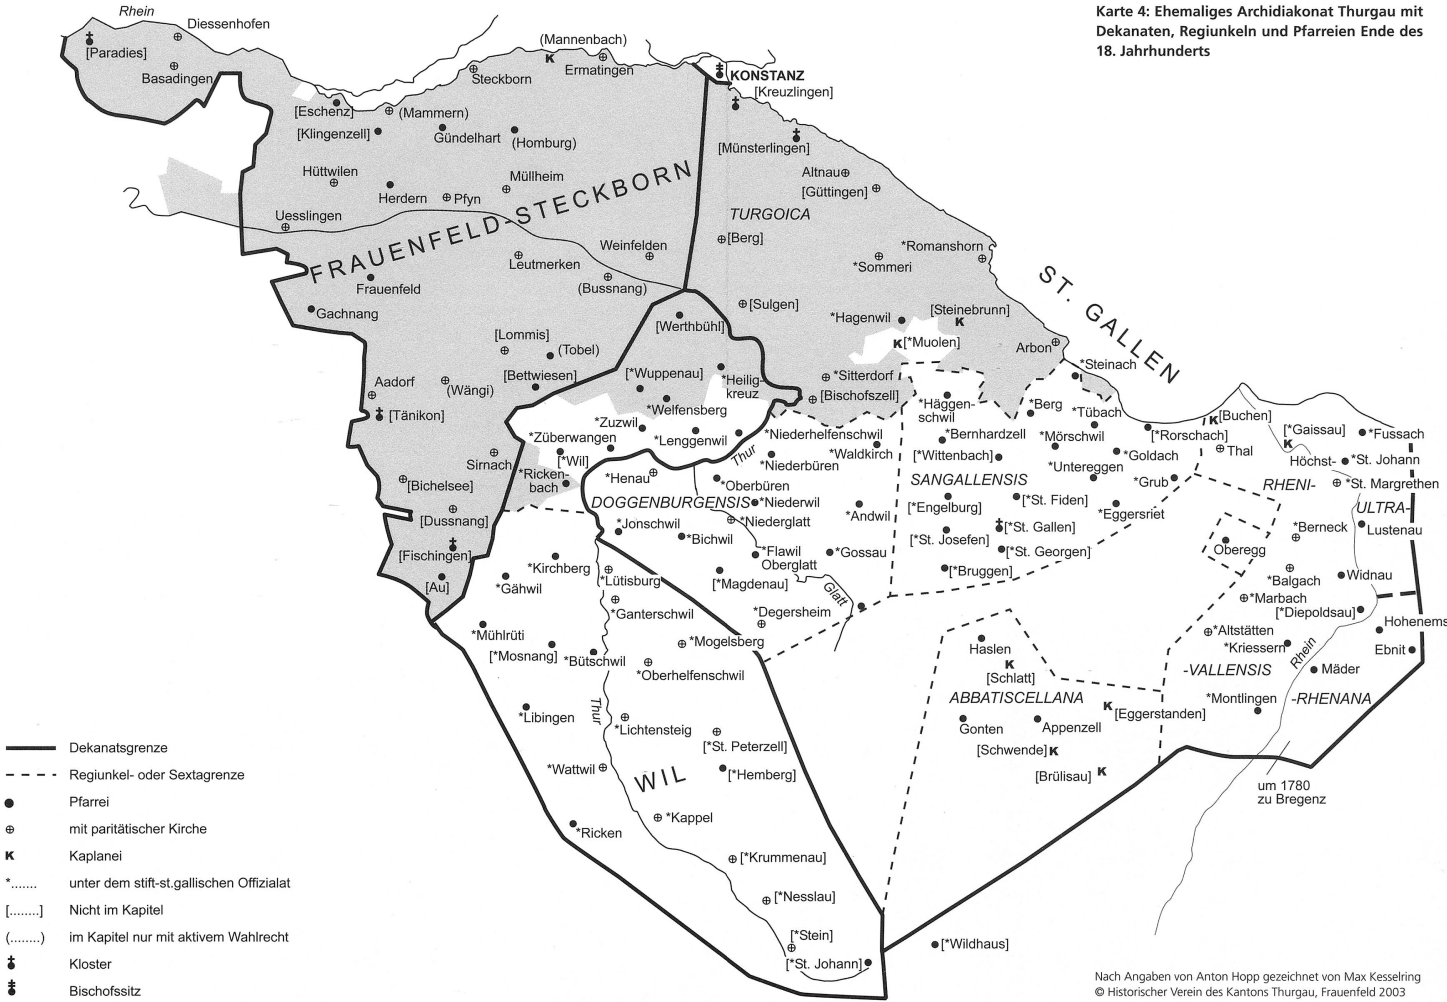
Karte 4: Ehemaliges Archidiakonat Thurgau mit Dekanaten, Regiunkeln und Pfarreien Ende des 18. Jahrhunderts

Rhein
Diessenhofen
[Paradies]
Basadingen
(Mannenbach)
Ermatingen
Steckborn
KONSTANZ
[Kreuzlingen]
[Eschenz]
(Mammern)
[Klingenzell]
Gündelhart
(Homburg)
[Münsterlingen]
Altnau
[Güttingen]
Hüttwilen
Müllheim
Herdern
Pfyn
FRAUENFELD-STECKBORN
TURGOICA
Uesslingen
[Berg]
*Romanshorn
*Sommeri
Weinfelden
Leutmerken
(Bussnang)
Frauenfeld
[Sulgen]
ST. GALLEN
Gachnang
*Hagenwil
[Steinebrunn]
[Werthbühl]
[*Muolen]
Arbon
[Lommis]
(Tobel)
*Steinach
[Bettwiesen]
[*Wuppenau]
*Heiligkreuz
*Sitterdorf
[Bischofszell]
Aadorf
(Wängi)
*Welfensberg
*Häggenschwil
*Berg
*Tübach
[Buchen]
[*Gaissau]
*Fussach
[Tänikon]
*Zuzwil
*Lenggenwil
*Niederhelfenschwil
*Bernhardzell
*Mörschwil
[*Rorschach]
*Züberwangen
[*Wil]
*Niederbüren
*Waldkirch
[*Wittenbach]
*Goldach
Thal
Höchst-
*St. Johann
Sirnach
*Rickenbach
Thur
*Henau
*Oberbüren
SANGALLENSIS
*Untereggen
*Grub
RHENI-
*St. Margrethen
[Bichelsee]
DOGGENBURGENSIS
*Niederwil
*Andwil
[*Engelburg]
[*St. Fiden]
*Eggersriet
ULTRA-
[Dussnang]
*Jonschwil
*Niederglatt
*Berneck
Lustenau
*Bichwil
*Flawil
Oberglatt
*Gossau
[*St. Gallen]
[*St. Josefen]
[*St. Georgen]
Oberegg
[Fischingen]
*Kirchberg
*Lütisburg
[*Magdenau]
[*Bruggen]
*Balgach
Widnau
[Au]
*Gähwil
*Marbach
*Ganterschwil
Glatt
[*Diepoldsau]
*Degersheim
Hohenems
*Mühlrüti
*Mogelsberg
Haslen
*Altstätten
[*Mosnang]
*Bütschwil
*Kriessern
Ebnit
[Schlatt]
Rhein
*Oberhelfenschwil
-VALLENSIS
Mäder
ABBATISCELLANA
*Montlingen
-RHENANA
*Libingen
Thur
Appenzell
[Eggerstanden]
Gonten
*Lichtensteig
[*St. Peterzell]
[Schwende]
[Brülisau]
*Wattwil
[*Hemberg]
um 1780 zu Bregenz
WIL
*Kappel
*Ricken
[*Krummenau]
[*Nesslau]
[*Stein]
[*Wildhaus]
[*St. Johann]

Dekanatsgrenze
Regiunkel- oder Sextagrenze
Pfarrei
mit paritätischer Kirche
Kaplanei
*....... unter dem stift-st.gallischen Offizialat
[........] Nicht im Kapitel
(........) im Kapitel nur mit aktivem Wahlrecht
Kloster
Bischofssitz

Nach Angaben von Anton Hopp gezeichnet von Max Kesselring
© Historischer Verein des Kantons Thurgau, Frauenfeld 2003